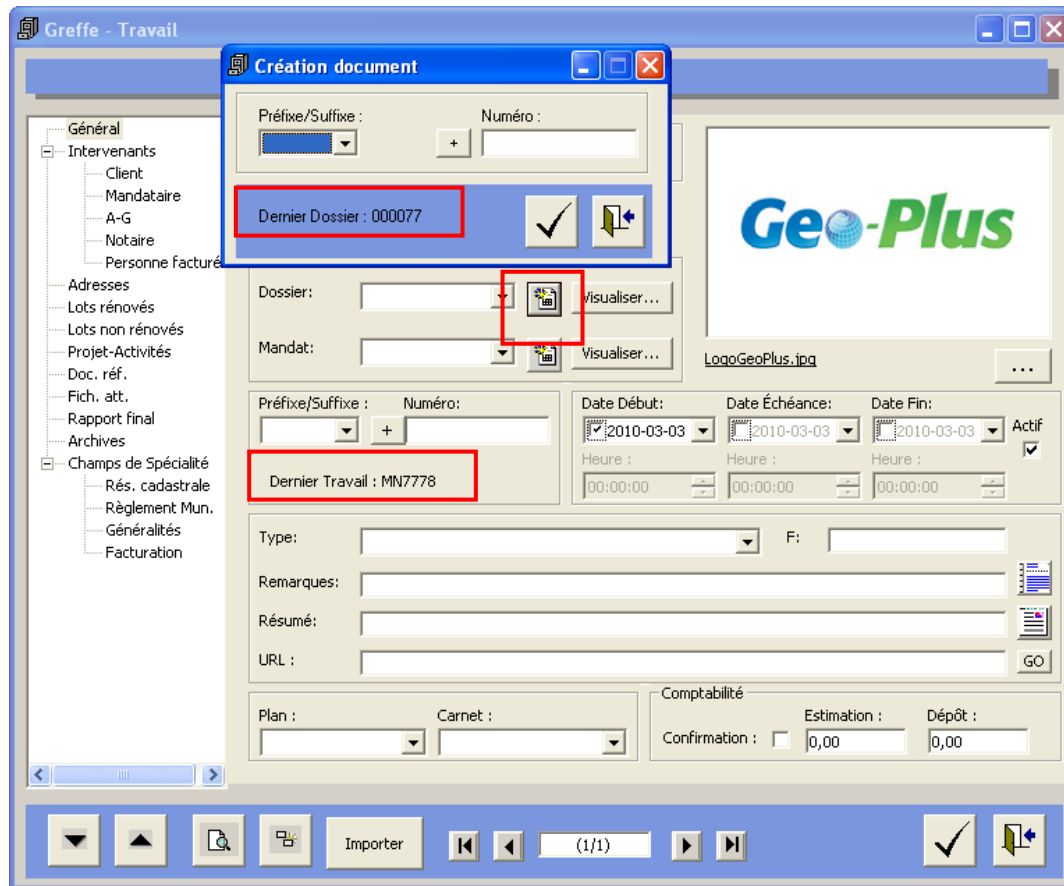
Greffe - Travail

Création document

Préfixe/Suffixe :

Numéro :

+

Dernier Dossier : 000077

Général
Intervenants
Client
Mandataire
A-G
Notaire
Personne facturé
Adresses
Lots rénovés
Lots non rénovés
Projet-Activités
Doc. réf.
Fich. att.
Rapport final
Archives
Champs de Spécialité
Rés. cadastrale
Règlement Mun.
Généralités
Facturation

Geo-Plus

Dossier:

Visualiser...

Mandat:

Visualiser...

LogoGeoPlus.jpg

...

Préfixe/Suffixe :

Numéro:

+

Dernier Travail : MN7778

Date Début:

2010-03-03

Heure :

00:00:00

Date Échéance:

2010-03-03

Heure :

00:00:00

Date Fin:

2010-03-03

Heure :

00:00:00

Actif

Type:

F:

Remarques:

Résumé:

URL :

GO

Plan :

Carnet :

Comptabilité

Confirmation :

Estimation :

0,00

Dépôt :

0,00

Importer

(1/1)